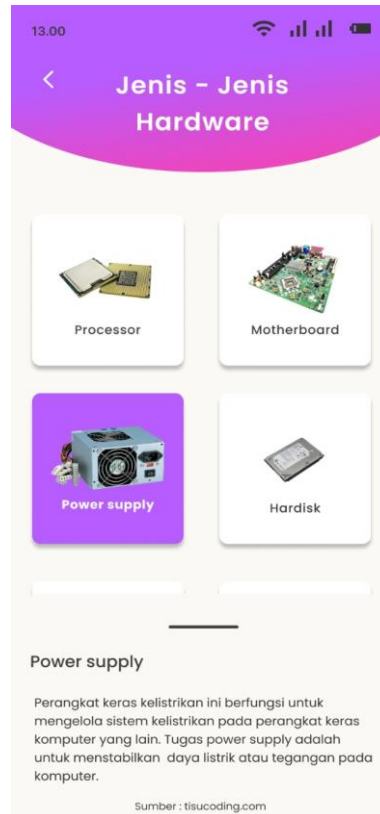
13.00

<

Jenis - Jenis Hardware

Processor

Motherboard

Power supply

Hardisk

Power supply

Perangkat keras kelistrikan ini berfungsi untuk mengelola sistem kelistrikan pada perangkat keras komputer yang lain. Tugas power supply adalah untuk menstabilkan daya listrik atau tegangan pada komputer.

Sumber : tisucoding.com